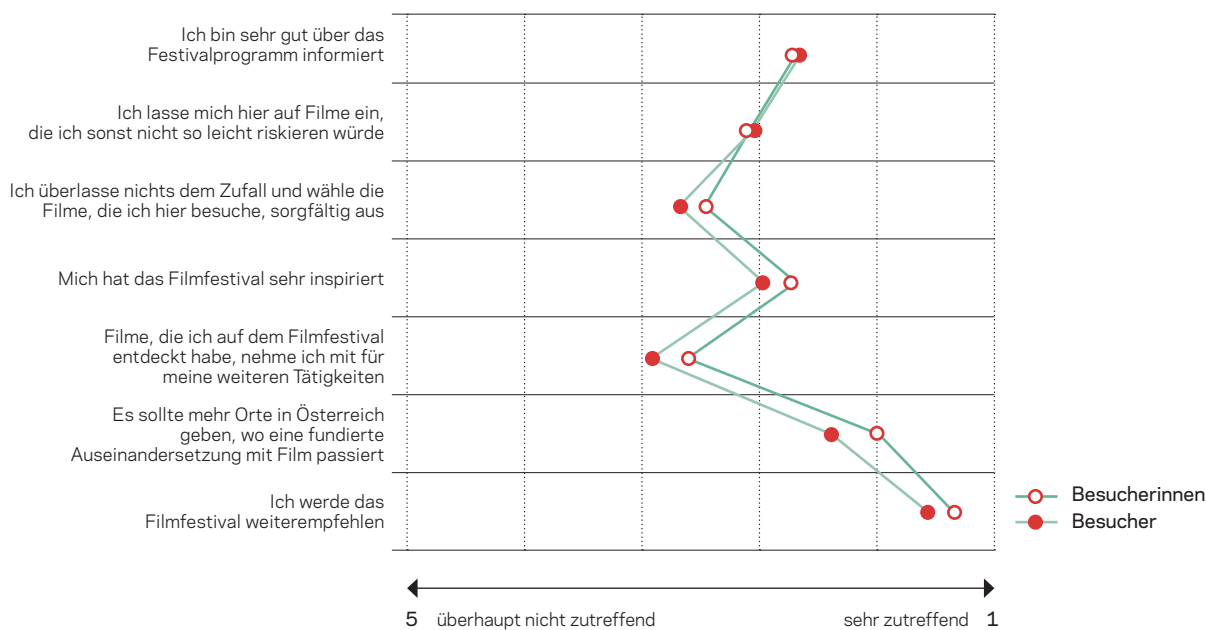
Ich bin sehr gut über das Festivalprogramm informiert

Ich lasse mich hier auf Filme ein, die ich sonst nicht so leicht riskieren würde

Ich überlasse nichts dem Zufall und wähle die Filme, die ich hier besuche, sorgfältig aus

Mich hat das Filmfestival sehr inspiriert

Filme, die ich auf dem Filmfestival entdeckt habe, nehme ich mit für meine weiteren Tätigkeiten

Es sollte mehr Orte in Österreich geben, wo eine fundierte Auseinandersetzung mit Film passiert

Ich werde das Filmfestival weiterempfehlen

Besucherinnen
Besucher

5 überhaupt nicht zutreffend sehr zutreffend 1